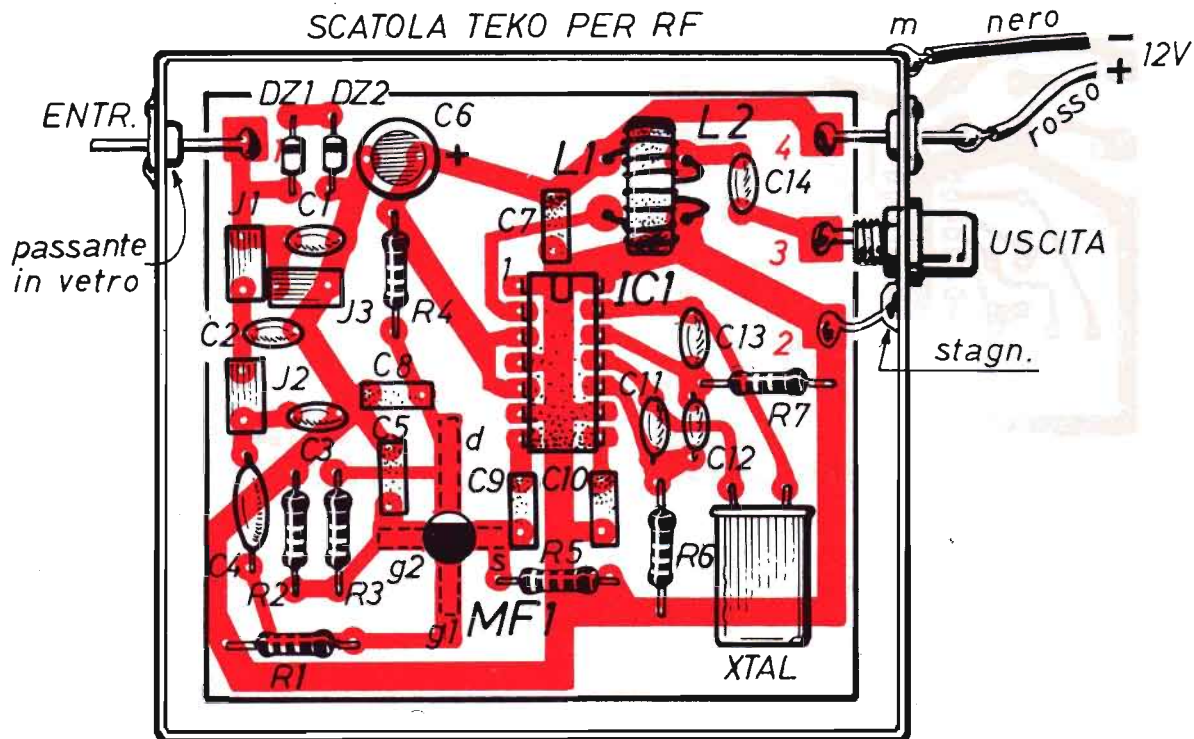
SCATOLA TEKO PER RF

m nero
- 12V
+ rosso

ENTR.
DZ1 DZ2
C6
+
L2
L1
4
C14
J1
C1
C7
USCITA
3
passante in vetro
1
IC1
J3
R4
C13
2
C2
stagn.
C8
J2
C11
R7
C5
d
C3
C12
C9
C10
C4
R2
R3
g2
s
R5
R6
MF1
g1
R1
XTAL